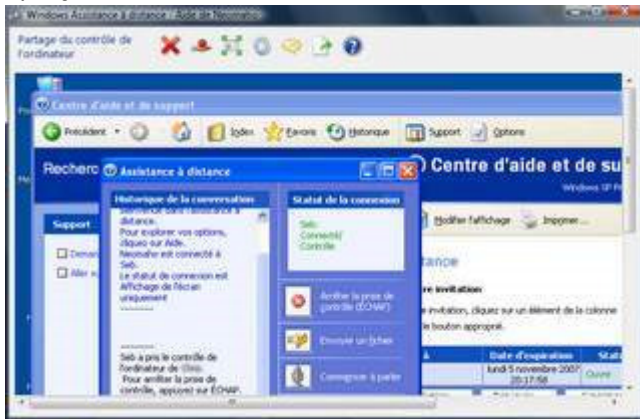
Windows Assistance à distance - Aide de Neomaho

Partage du contrôle de l'ordinateur

Centre d'aide et de support

Précédent

Index

Favoris

Historique

Support

Options

Recherc

Centre d'aide et de su

Windows XP P

Assistance à distance

Historique de la conversation

distance.
Pour explorer vos options, cliquez sur Aide.
Neomaho est connecté à Seb.
Le statut de connexion est Affichage de l'écran uniquement

Seb a pris le contrôle de l'ordinateur de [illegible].
Pour arrêter la prise de contrôle, appuyez sur ÉCHAP.

Statut de la connexion

Seb
Connecté
Contrôle

Arrêter la prise de contrôle (ÉCHAP)

Envoyer un fichier

Commencer à parler

Support

Deman

Aller

Modifier l'affichage

Imprimer...

distance

re invitation

e invitation, cliquez sur un élément de la colonne

le bouton approprié.

Date d'expiration

Stat

lundi 5 novembre 2007 20:17:58

Ouvert